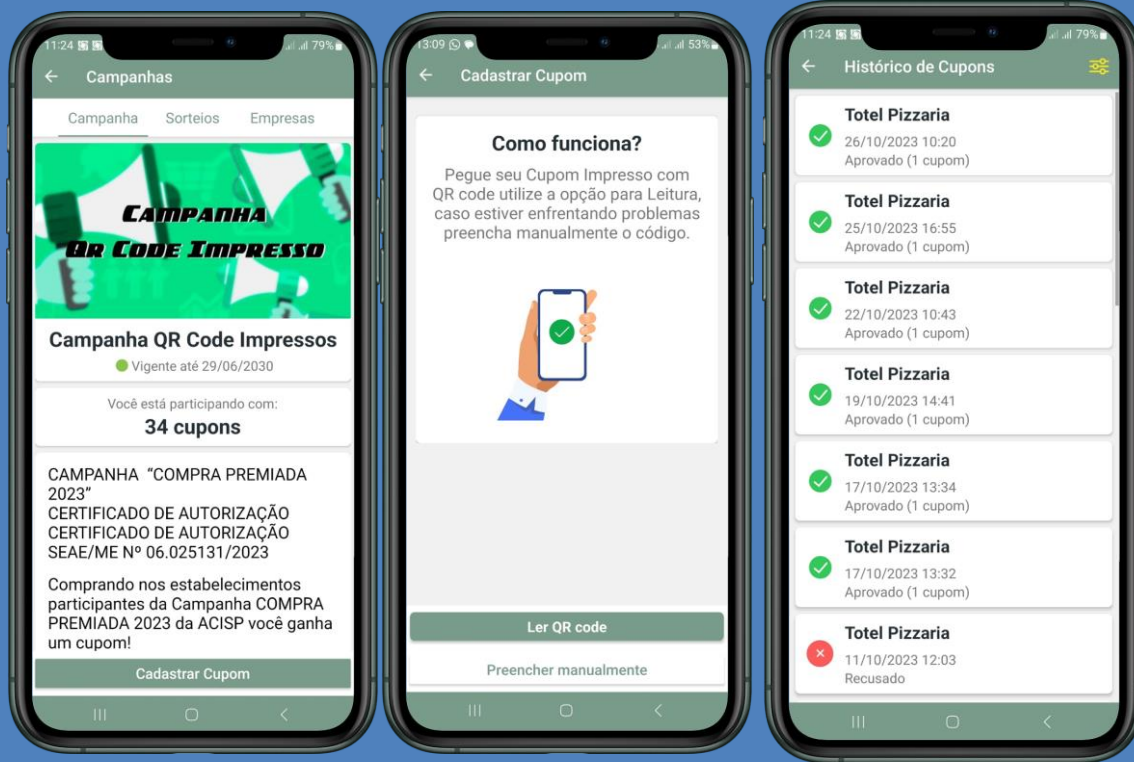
11:24 79%

Campanhas

Campanha Sorteios Empresas

CAMPANHA
QR CODE IMPRESSO

Campanha QR Code Impressos

Vigente até 29/06/2030

Você está participando com:
34 cupons

CAMPANHA "COMPRA PREMIADA 2023"
CERTIFICADO DE AUTORIZAÇÃO
CERTIFICADO DE AUTORIZAÇÃO
SEAE/ME Nº 06.025131/2023

Comprando nos estabelecimentos participantes da Campanha COMPRA PREMIADA 2023 da ACISP você ganha um cupom!

Cadastrar Cupom

13:09 53%

Cadastrar Cupom

Como funciona?

Pegue seu Cupom Impresso com QR code utilize a opção para Leitura, caso estiver enfrentando problemas preencha manualmente o código.

Ler QR code

Preencher manualmente

11:24 79%

Histórico de Cupons

Totel Pizzaria
26/10/2023 10:20
Aprovado (1 cupom)

Totel Pizzaria
25/10/2023 16:55
Aprovado (1 cupom)

Totel Pizzaria
22/10/2023 10:43
Aprovado (1 cupom)

Totel Pizzaria
19/10/2023 14:41
Aprovado (1 cupom)

Totel Pizzaria
17/10/2023 13:34
Aprovado (1 cupom)

Totel Pizzaria
17/10/2023 13:32
Aprovado (1 cupom)

Totel Pizzaria
11/10/2023 12:03
Recusado